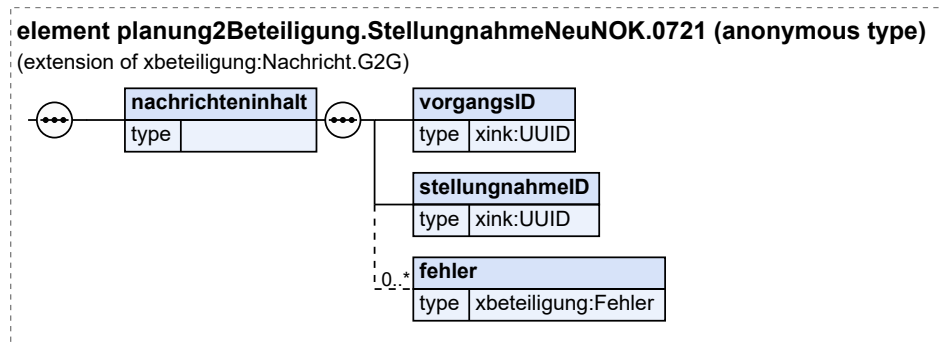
element planung2Beteiligung.StellungnahmeNeuNOK.0721 (anonymous type)
(extension of xbeteiligung:Nachricht.G2G)

nachrichteninhalt
type

vorgangsID
type xink:UUID

stellungnahmeID
type xink:UUID

0..*
fehler
type xbeteiligung:Fehler